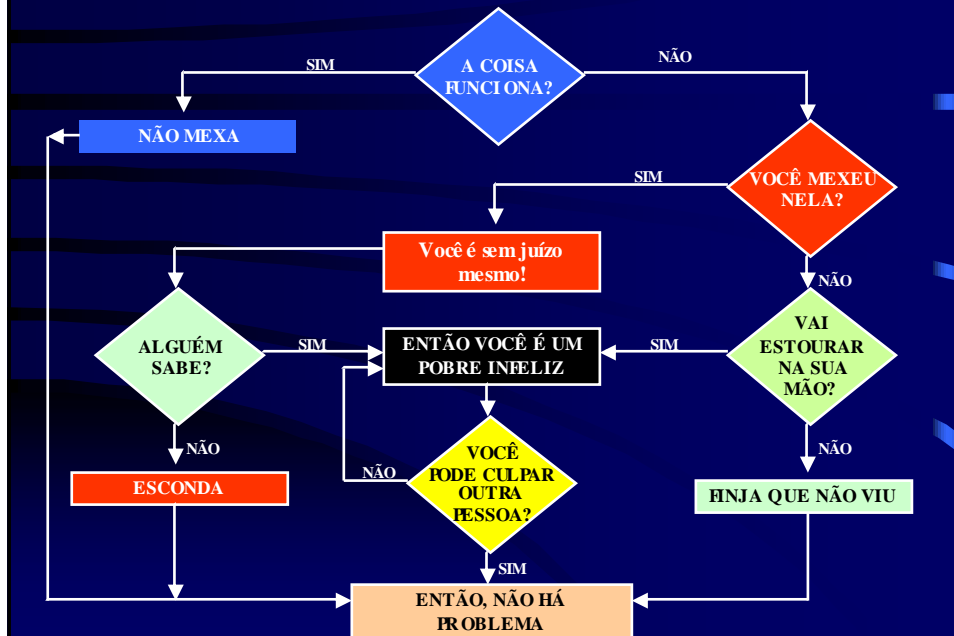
A COISA FUNCIONA?

SIM

NÃO

NÃO MEXA

VOCÊ MEXEU NELA?

SIM

Você é sem juízo mesmo!

NÃO

ALGUÉM SABE?

SIM

ENTÃO VOCÊ É UM POBRE INFELIZ

SIM

VAI ESTOURAR NA SUA MÃO?

NÃO

NÃO

VOCÊ PODE CULPAR OUTRA PESSOA?

NÃO

ESCONDA

FINJA QUE NÃO VIU

SIM

ENTÃO, NÃO HÁ PROBLEMA